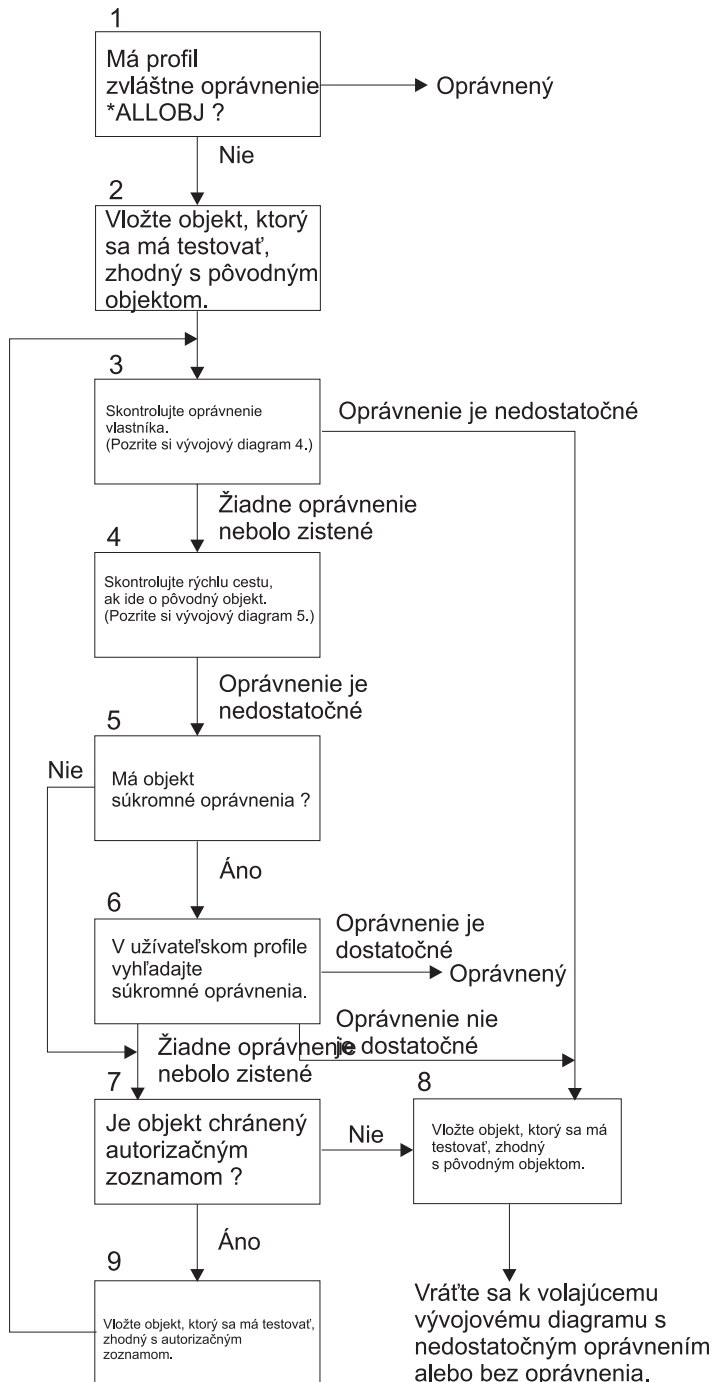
1

Má profil zvláštne oprávnenie *ALLOBJ ?

Oprávnený

Nie

2

Vložte objekt, ktorý sa má testovať, zhodný s pôvodným objektom.

3

Skontrolujte oprávnenie vlastníka. (Pozrite si vývojový diagram 4.)

Oprávnenie je nedostatočné

Žiadne oprávnenie nebolo zistené

4

Skontrolujte rýchlu cestu, ak ide o pôvodný objekt. (Pozrite si vývojový diagram 5.)

Oprávnenie je nedostatočné

5

Nie

Má objekt súkromné oprávnenia ?

Áno

6

V užívateľskom profile vyhľadajte súkromné oprávnenia.

Oprávnenie je dostatočné

Oprávnený

Oprávnenie nie je dostatočné

Žiadne oprávnenie nebolo zistené

7

Je objekt chránený autorizačným zoznamom ?

Nie

8

Vložte objekt, ktorý sa má testovať, zhodný s pôvodným objektom.

Áno

9

Vložte objekt, ktorý sa má testovať, zhodný s autorizačným zoznamom.

Vráťte sa k volajúcemu vývojovému diagramu s nedostatočným oprávnením alebo bez oprávnenia.